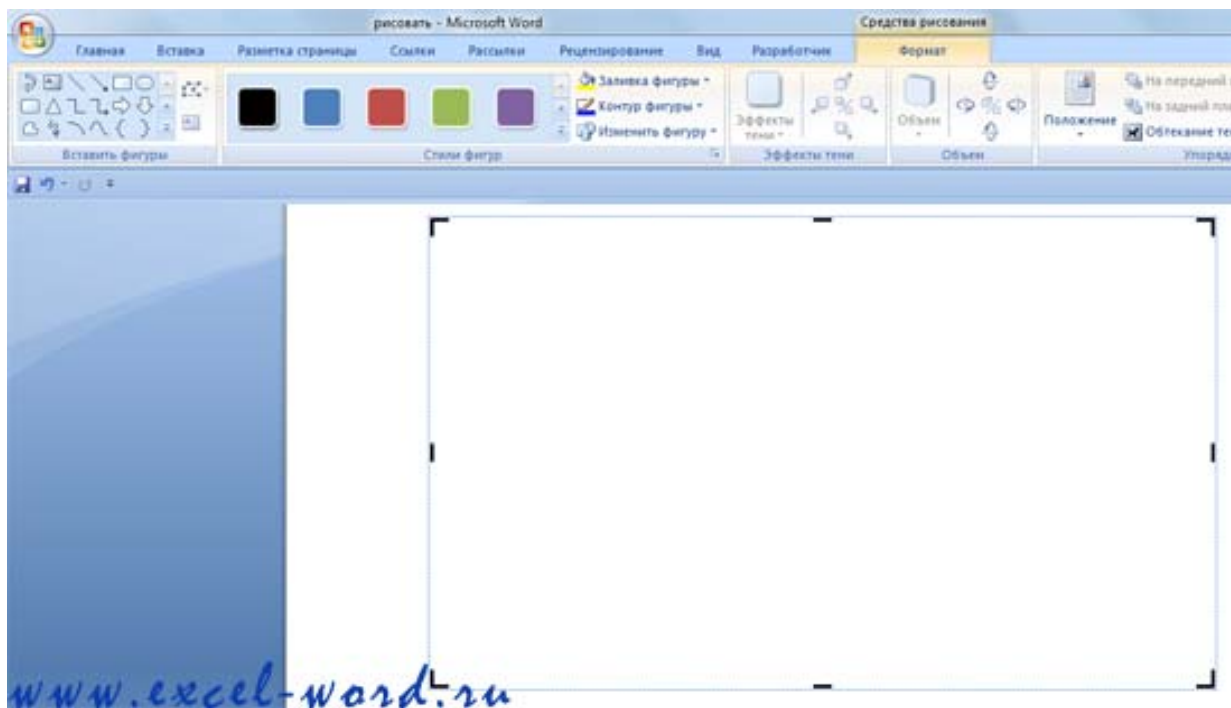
рисовать - Microsoft Word

Средства рисования

Главная Вставка Разметка страницы Ссылки Рассылки Рецензирование Вид Разработчик Формат

Заливка фигуры
Контур фигуры
Изменить фигуру

Эффекты тени

Объем

Положение

На передний
На задний пл
Обтекание те

Вставить фигуры

Стили фигур

Эффекты тени

Объем

Упоряд

www.excel-word.ru